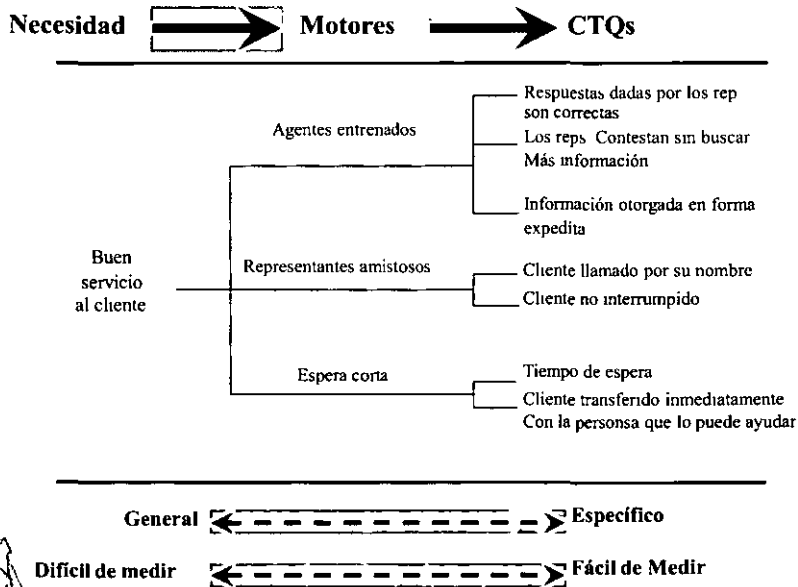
Necesidad Motores CTQs

Buen servicio al cliente

Agentes entrenados

Respuestas dadas por los rep son correctas

Los reps Contestan sin buscar Más información

Información otorgada en forma expedita

Representantes amistosos

Cliente llamado por su nombre

Cliente no interrumpido

Espera corta

Tiempo de espera

Cliente transferido inmediatamente Con la personsa que lo puede ayudar

General Específico

Difícil de medir Fácil de Medir